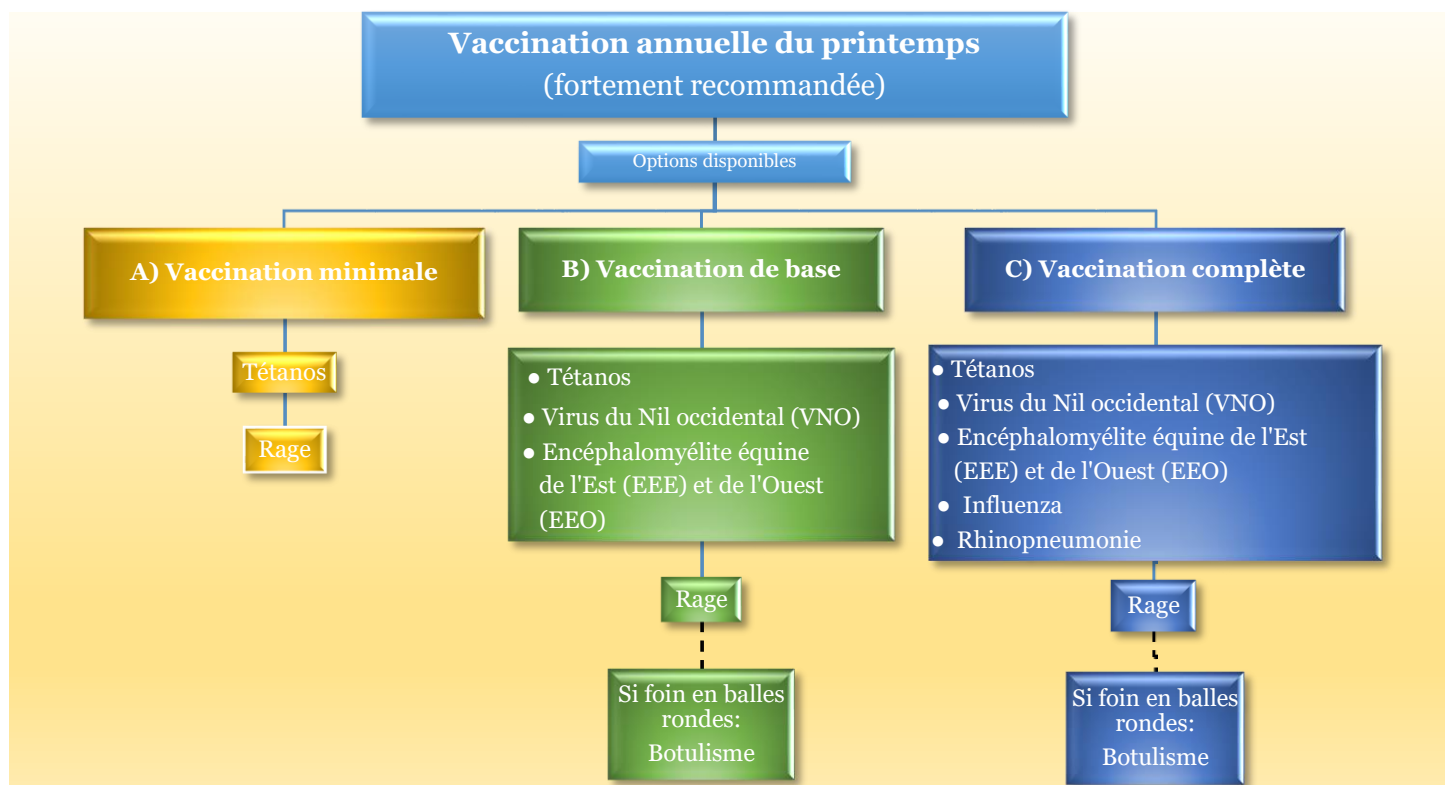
Vaccination annuelle du printemps
(fortement recommandée)

Options disponibles

A) Vaccination minimale

Tétanos

Rage

B) Vaccination de base

● Tétanos
● Virus du Nil occidental (VNO)
● Encéphalomyélite équine de l'Est (EEE) et de l'Ouest (EEO)

Rage

Si foin en balles rondes:
Botulisme

C) Vaccination complète

● Tétanos
● Virus du Nil occidental (VNO)
● Encéphalomyélite équine de l'Est (EEE) et de l'Ouest (EEO)
● Influenza
● Rhinopneumonie

Rage

Si foin en balles rondes:
Botulisme